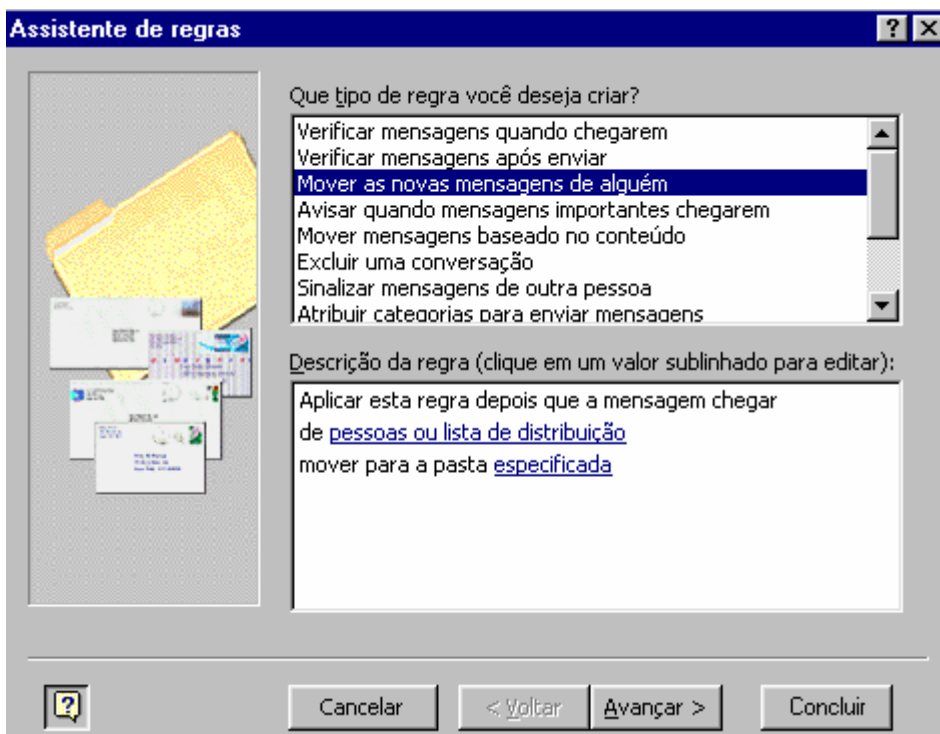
Assistente de regras

? X

Que tipo de regra você deseja criar?

Verificar mensagens quando chegarem
Verificar mensagens após enviar
Mover as novas mensagens de alguém
Avisar quando mensagens importantes chegarem
Mover mensagens baseado no conteúdo
Excluir uma conversação
Sinalizar mensagens de outra pessoa
Atribuir categorias para enviar mensagens

Descrição da regra (clique em um valor sublinhado para editar):

Aplicar esta regra depois que a mensagem chegar
de pessoas ou lista de distribuição
mover para a pasta especificada

Cancelar | < Voltar | Avançar > | Concluir